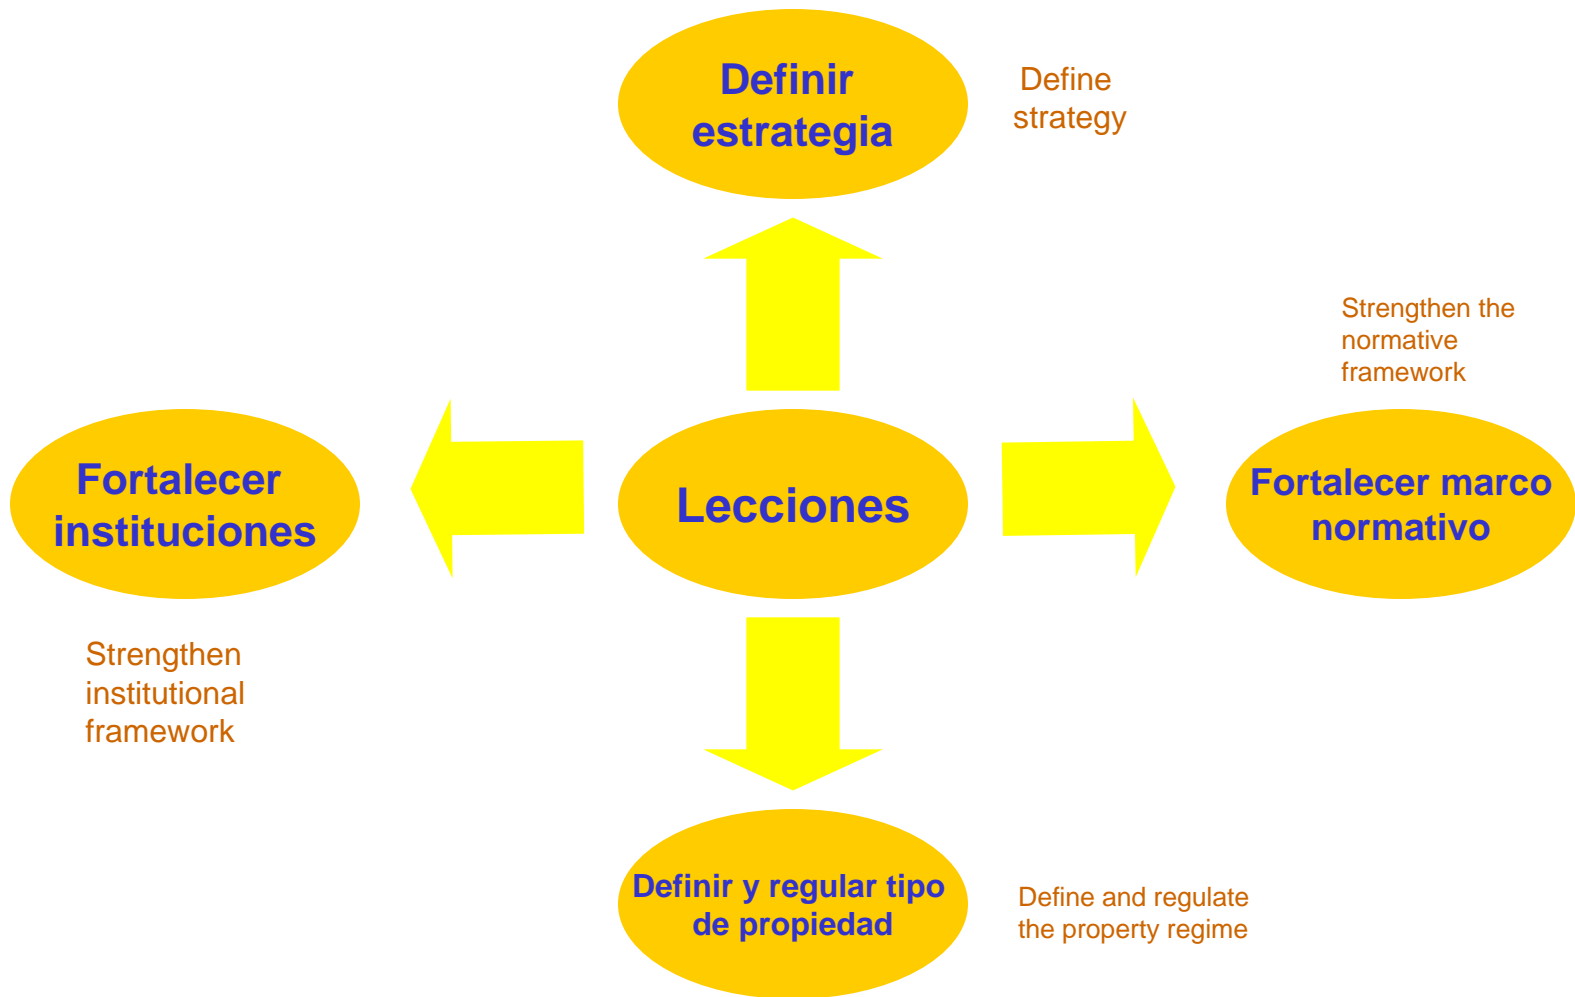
Definir estrategia

Define strategy

Strengthen the normative framework

Fortalecer instituciones

Lecciones

Fortalecer marco normativo

Strengthen institutional framework

Definir y regular tipo de propiedad

Define and regulate the property regime